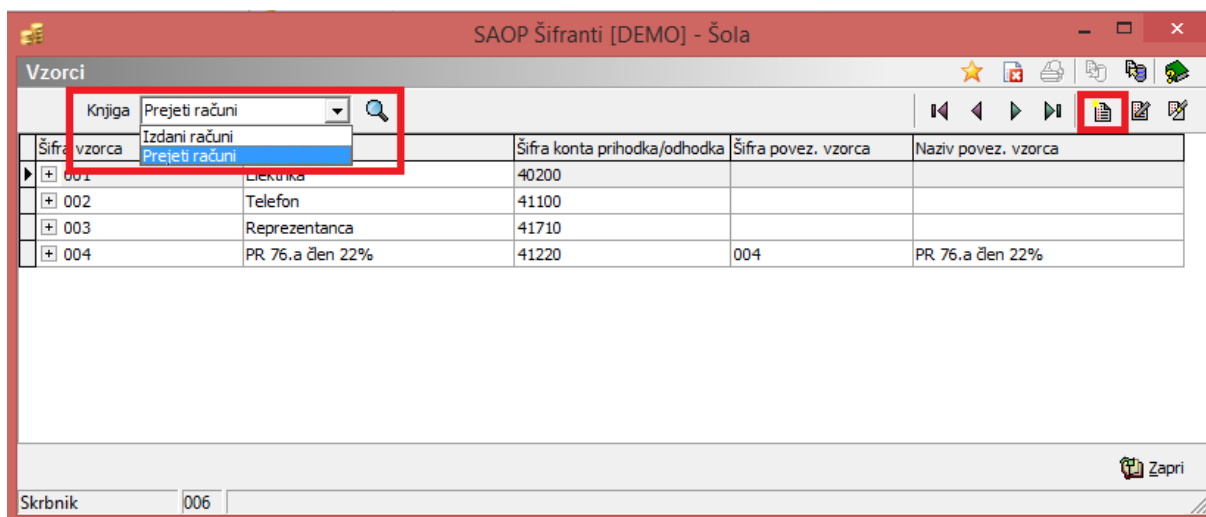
SAOP Šifranti [DEMO] - Šola

Vzorci

Knjiga Prejeti računi

Izdani računi
Prejeti računi

| Šifra vzorca | | Šifra konta prihodka/odhodka | Šifra povez. vzorca | Naziv povez. vzorca |
|---|---|---|---|---|
| 001 | Elektrika | 40200 | | |
| 002 | Telefon | 41100 | | |
| 003 | Reprezentanca | 41710 | | |
| 004 | PR 76.a člen 22% | 41220 | 004 | PR 76.a člen 22% |

Zapri

Skrbnik 006